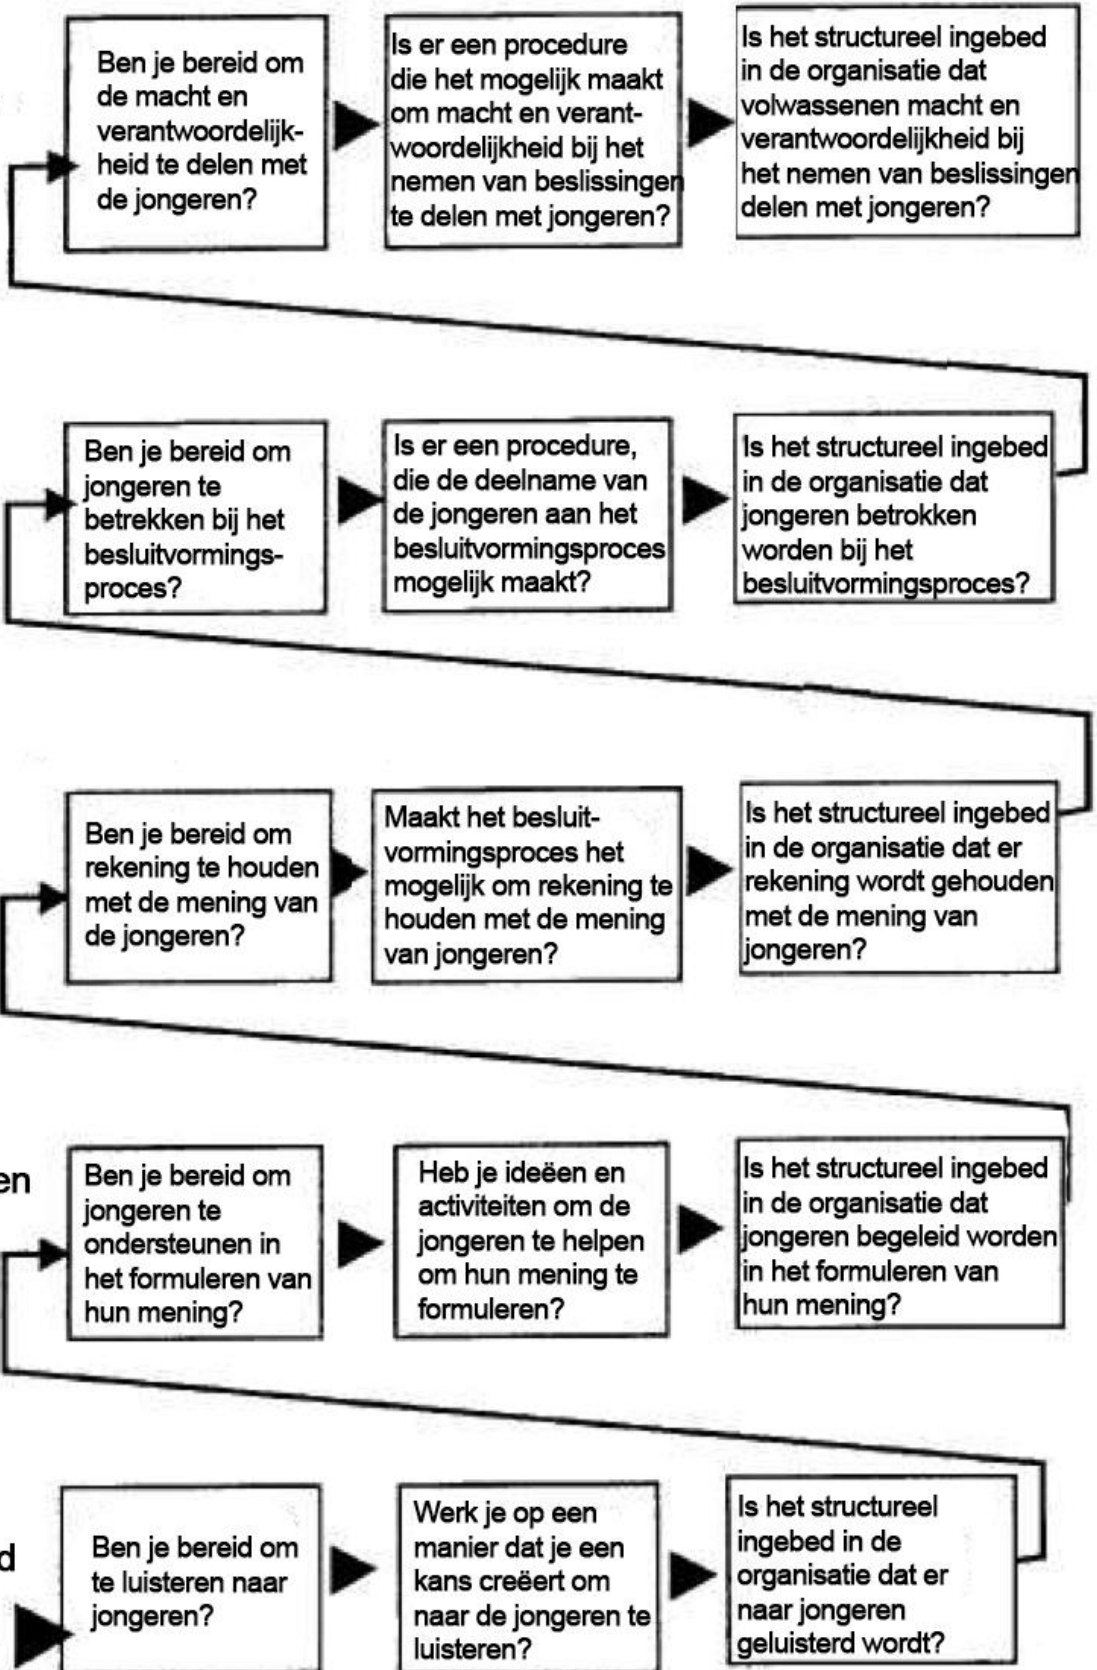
Ben je bereid om de macht en verantwoordelijkheid te delen met de jongeren?

Is er een procedure die het mogelijk maakt om macht en verantwoordelijkheid bij het nemen van beslissingen te delen met jongeren?

Is het structureel ingebed in de organisatie dat volwassenen macht en verantwoordelijkheid bij het nemen van beslissingen delen met jongeren?

Ben je bereid om jongeren te betrekken bij het besluitvormingsproces?

Is er een procedure, die de deelname van de jongeren aan het besluitvormingsproces mogelijk maakt?

Is het structureel ingebed in de organisatie dat jongeren betrokken worden bij het besluitvormingsproces?

Ben je bereid om rekening te houden met de mening van de jongeren?

Maakt het besluitvormingsproces het mogelijk om rekening te houden met de mening van jongeren?

Is het structureel ingebed in de organisatie dat er rekening wordt gehouden met de mening van jongeren?

en

Ben je bereid om jongeren te ondersteunen in het formuleren van hun mening?

Heb je ideeën en activiteiten om de jongeren te helpen om hun mening te formuleren?

Is het structureel ingebed in de organisatie dat jongeren begeleid worden in het formuleren van hun mening?

d

Ben je bereid om te luisteren naar jongeren?

Werk je op een manier dat je een kans creëert om naar de jongeren te luisteren?

Is het structureel ingebed in de organisatie dat er naar jongeren geluisterd wordt?